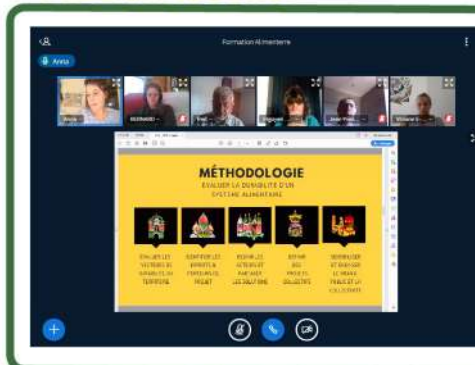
Formation Alimenterre

Anna

Anna

Bertrand

Paul

Virginie

Jean-Paul

Viviane

MÉTHODOLOGIE

ÉVALUER LA DURABILITÉ D'UN SYSTÈME ALIMENTAIRE

ÉVALUER LES FACTEURS DE DURABILITÉ DU TERRITOIRE

IDENTIFIER LES EXPERTS & PORTEURS DE PROJET

RÉUNIR LES ACTEURS ET PARTAGER LES SOLUTIONS

DÉFINIR DES PROJETS COLLECTIFS

DÉMARRER ET DIFFUSER LE PROJET PILOTE ET LA COLLECTIVITÉ